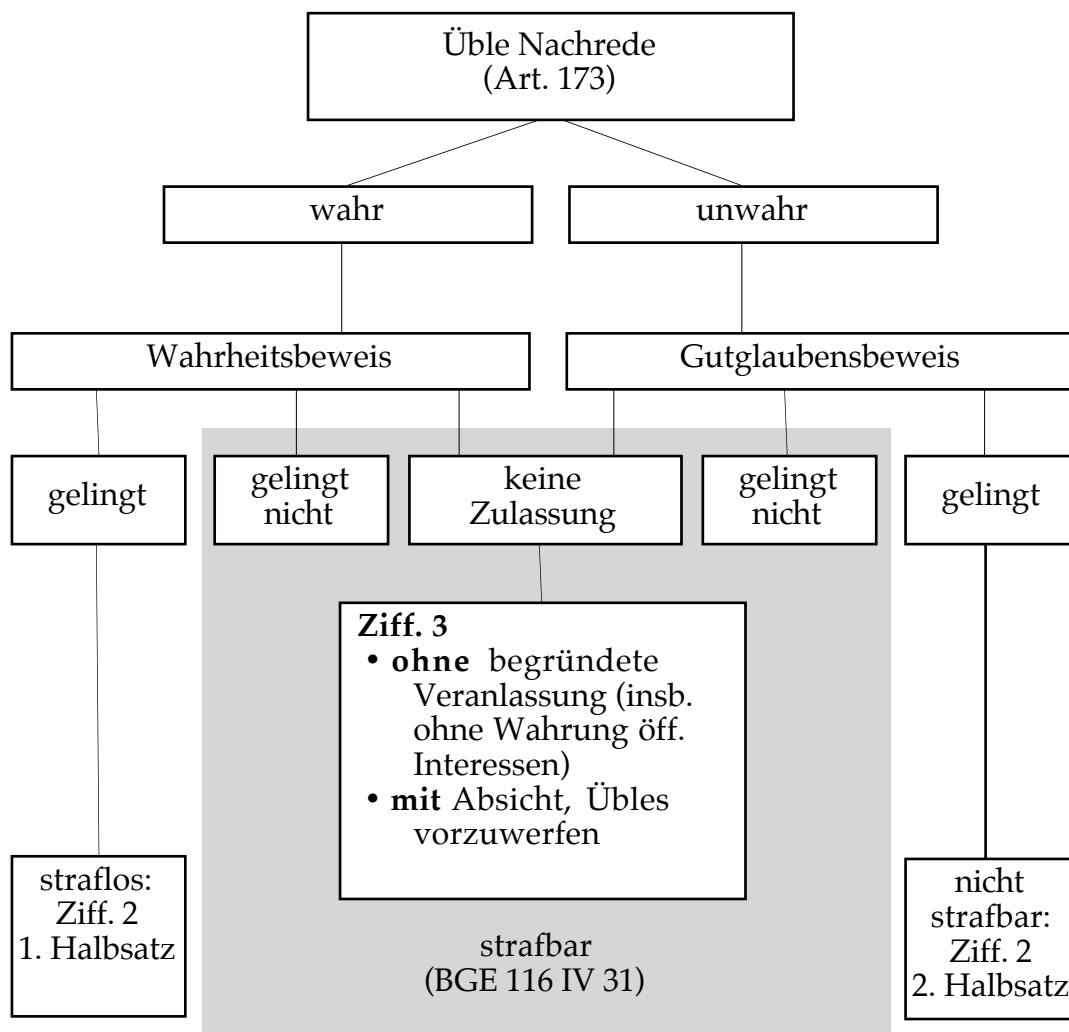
Üble Nachrede
(Art. 173)

wahr

unwahr

Wahrheitsbeweis

Gutglaubensbeweis

gelingt

gelingt nicht

keine Zulassung

gelingt nicht

gelingt

Ziff. 3
• **ohne** begründete Veranlassung (insb. ohne Wahrung öff. Interessen)
• **mit** Absicht, Übles vorzuwerfen

straflos: Ziff. 2 1. Halbsatz

strafbar
(BGE 116 IV 31)

nicht strafbar: Ziff. 2 2. Halbsatz